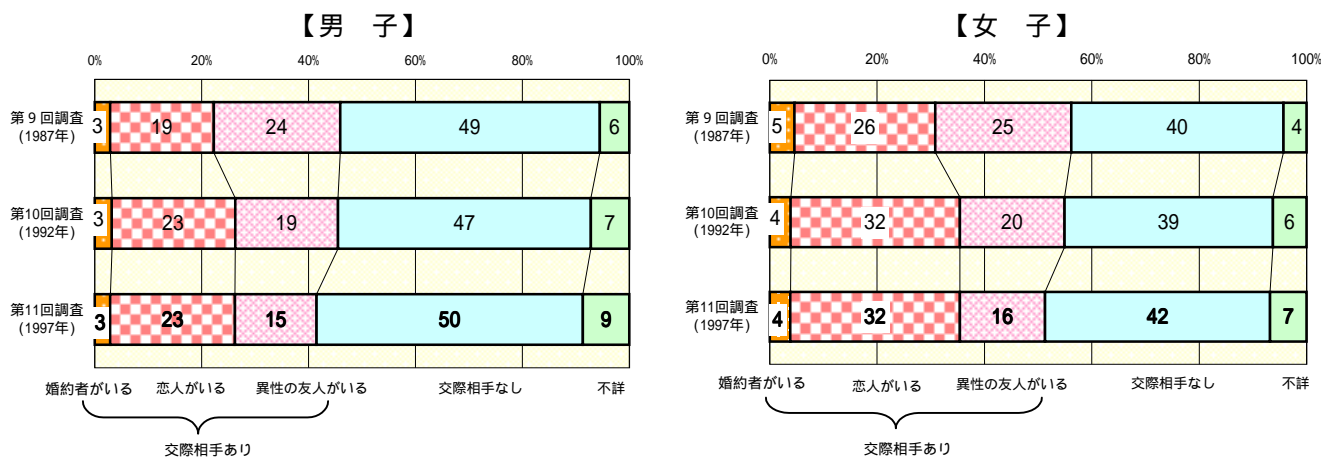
【男　子】

0%　20%　40%　60%　80%　100%

| | 婚約者がいる | 恋人がいる | 異性の友人がいる | 交際相手なし | 不詳 |
|---|---|---|---|---|---|
| 第９回調査（1987年） | 3 | 19 | 24 | 49 | 6 |
| 第10回調査（1992年） | 3 | 23 | 19 | 47 | 7 |
| 第11回調査（1997年） | 3 | 23 | 15 | 50 | 9 |

交際相手あり

【女　子】

0%　20%　40%　60%　80%　100%

| | 婚約者がいる | 恋人がいる | 異性の友人がいる | 交際相手なし | 不詳 |
|---|---|---|---|---|---|
| 第９回調査（1987年） | 5 | 26 | 25 | 40 | 4 |
| 第10回調査（1992年） | 4 | 32 | 20 | 39 | 6 |
| 第11回調査（1997年） | 4 | 32 | 16 | 42 | 7 |

交際相手あり